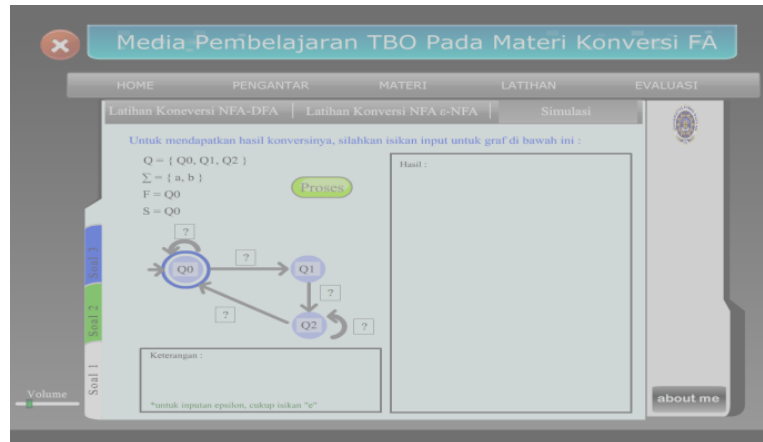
Media Pembelajaran TBO Pada Materi Konversi FA

HOME
PENGANTAR
MATERI
LATIHAN
EVALUASI

Latihan Koneversi NFA-DFA | Latihan Konversi NFA ε-NFA | Simulasi

Untuk mendapatkan hasil konversinya, silahkan isikan input untuk graf di bawah ini :

Q = { Q0, Q1, Q2 }
$\sum$ = { a, b }
F = Q0
S = Q0

Proses

Hasil :

?
?
Q0
Q1
?
?
Q2
?

Soal 3
Soal 2
Soal 1

Keterangan :

*untuk inputan epsilon, cukup isikan "e"

Volume

about me